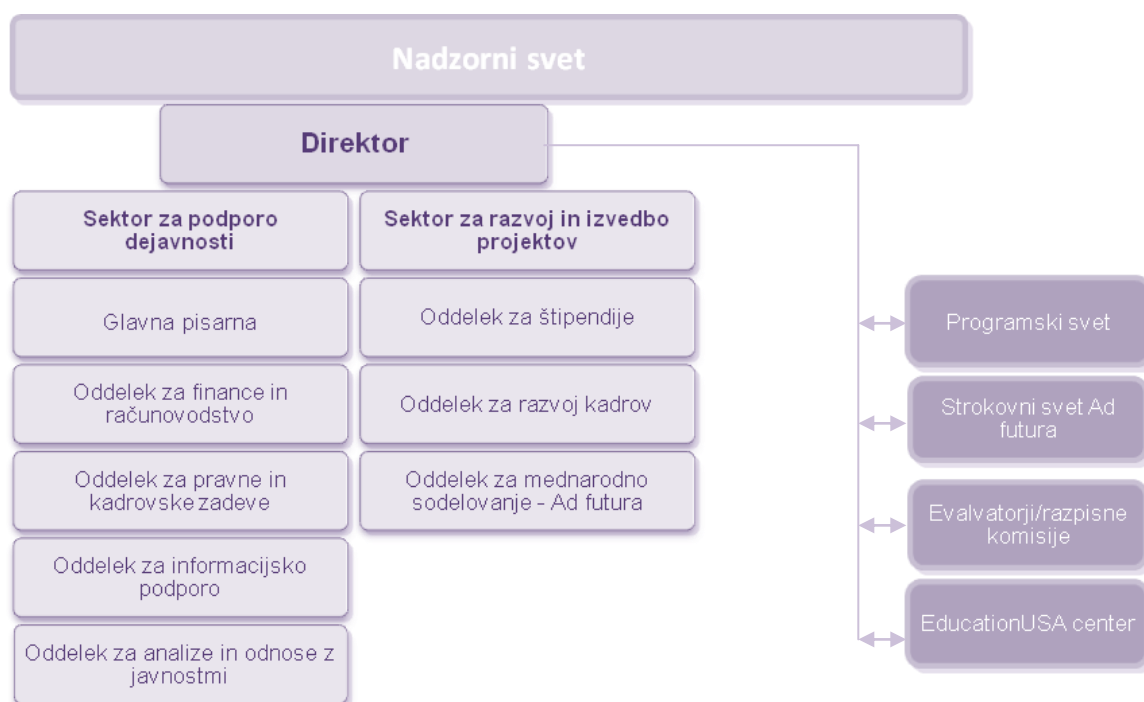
Nadzorni svet

Direktor

Sektor za podporo dejavnosti

Glavna pisarna

Oddelek za finance in računovodstvo

Oddelek za pravne in kadrovske zadeve

Oddelek za informacijsko podporo

Oddelek za analize in odnose z javnostmi

Sektor za razvoj in izvedbo projektov

Oddelek za štipendije

Oddelek za razvoj kadrov

Oddelek za mednarodno sodelovanje - Ad futura

Programski svet

Strokovni svet Ad futura

Evalvatorji/razpisne komisije

EducationUSA center